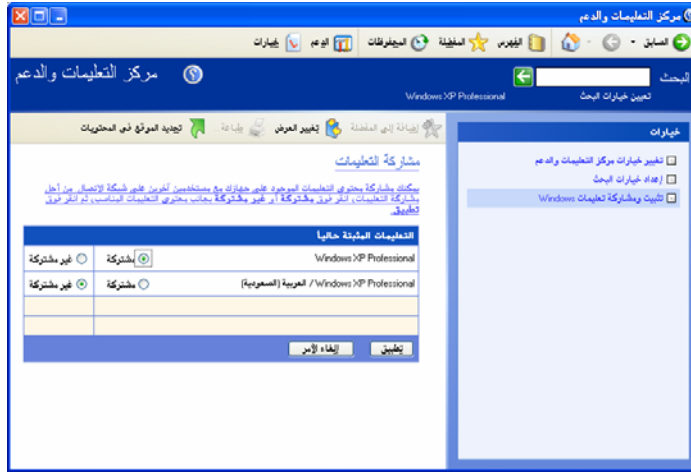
مركز التعليمات والدعم

السابق · المفهرس · المفضلة · المحفوظات · الدعم · خيارات

مركز التعليمات والدعم

البحث
تعيين خيارات البحث
Windows XP Professional

خيارات
تغيير خيارات مركز التعليمات والدعم
إعداد خيارات البحث
تثبيت ومشاركة تعليمات Windows

إضافة إلى المفضلة · تغيير العرض · طباعة · تحديد الموقع في المحتويات

مشاركة التعليمات

يمكنك مشاركة محتوى التعليمات الموجود على جهازك مع مستخدمين آخرين على شبكة الاتصال. من أجل مشاركة التعليمات، انقر فوق مشاركة أو غير مشاركة بجانب محتوى التعليمات المناسب، ثم انقر فوق تطبيق.

| التعليمات المثبتة حالياً | | |
|---|---|---|
| Windows XP Professional | مشاركة | غير مشاركة |
| Windows XP Professional / العربية (السعودية) | مشاركة | غير مشاركة |
| | | |
| | | |

تطبيق · إلغاء الأمر